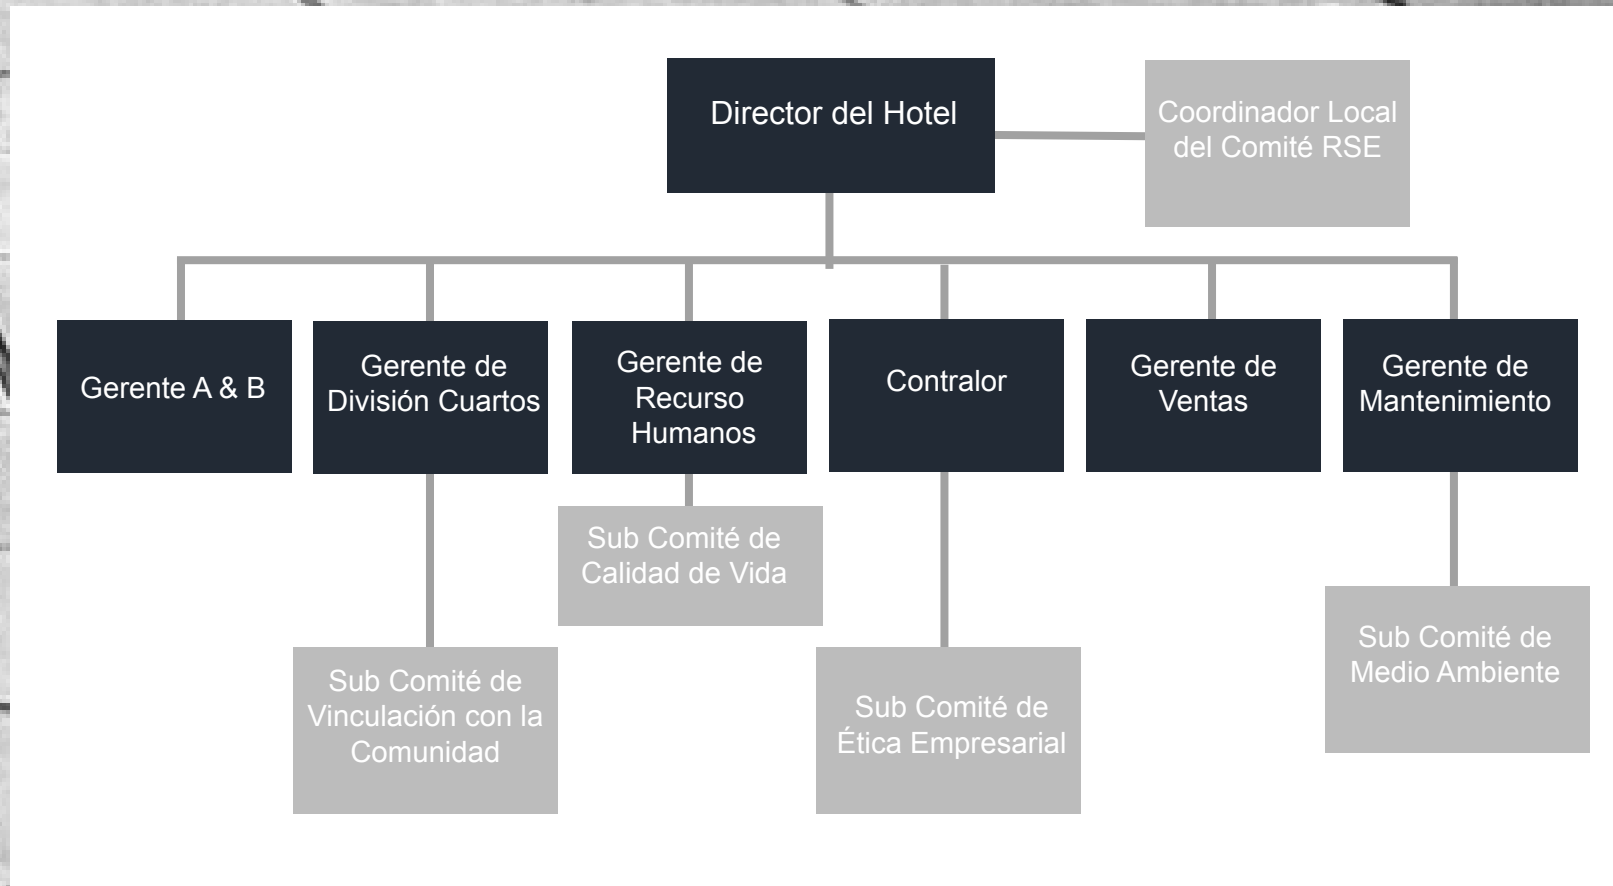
Director del Hotel

Coordinador Local del Comité RSE

Gerente A & B

Gerente de División Cuartos

Gerente de Recurso Humanos

Contralor

Gerente de Ventas

Gerente de Mantenimiento

Sub Comité de Calidad de Vida

Sub Comité de Medio Ambiente

Sub Comité de Vinculación con la Comunidad

Sub Comité de Ética Empresarial